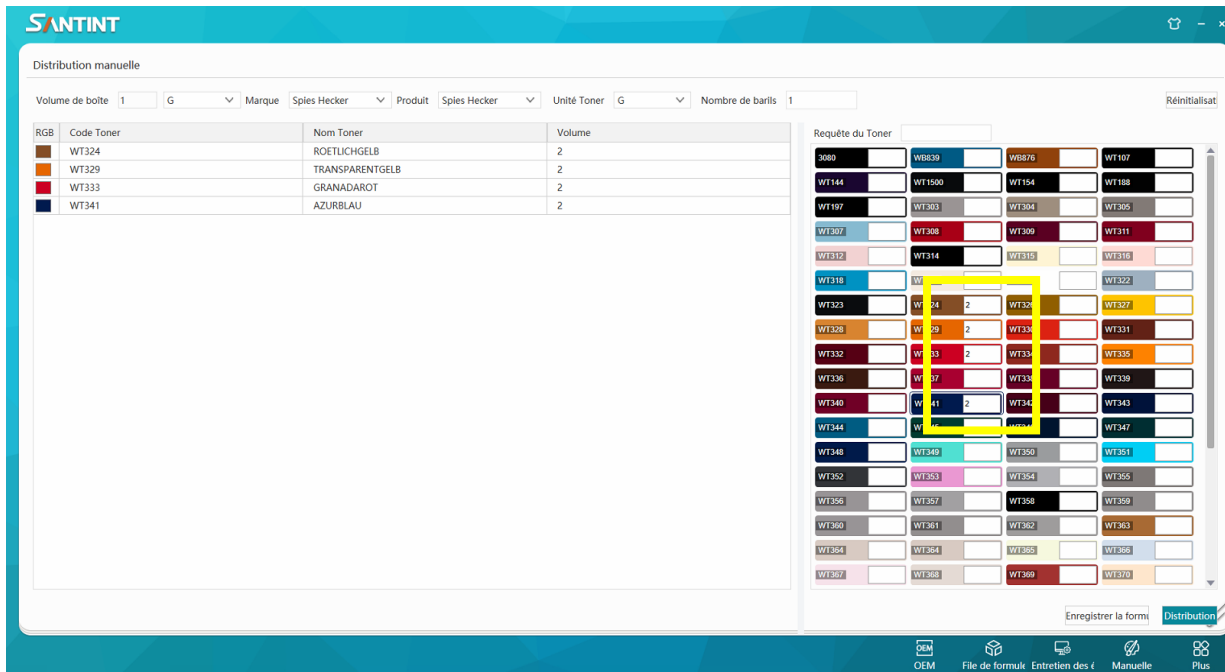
SANTINT

Distribution manuelle

Volume de boîte 1 G Marque Spies Hecker Produit Spies Hecker Unité Toner G Nombre de barils 1 Réinitialisat

| RGB | Code Toner | Nom Toner | Volume |
|---|---|---|---|
| | WT324 | ROETLICHGELB | 2 |
| | WT329 | TRANSPARENTGELB | 2 |
| | WT333 | GRANADAROT | 2 |
| | WT341 | AZURBLAU | 2 |

Requête du Toner

3080 WB839 WB876 WT107
WT144 WT1500 WT154 WT188
WT197 WT303 WT304 WT305
WT307 WT308 WT309 WT311
WT312 WT314 WT315 WT316
WT318 W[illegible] WT322
WT323 WT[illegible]24 2 WT32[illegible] WT327
WT328 WT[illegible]29 2 WT33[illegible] WT331
WT332 WT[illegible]33 2 WT33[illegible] WT335
WT336 WT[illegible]37 WT33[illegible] WT339
WT340 WT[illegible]41 2 WT34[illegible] WT343
WT344 WT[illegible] WT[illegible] WT347
WT348 WT349 WT350 WT351
WT352 WT353 WT354 WT355
WT356 WT357 WT358 WT359
WT360 WT361 WT362 WT363
WT364 WT364 WT365 WT366
WT367 WT368 WT369 WT370

Enregistrer la formu Distribution

OEM
OEM File de formul Entretien des é Manuelle Plus